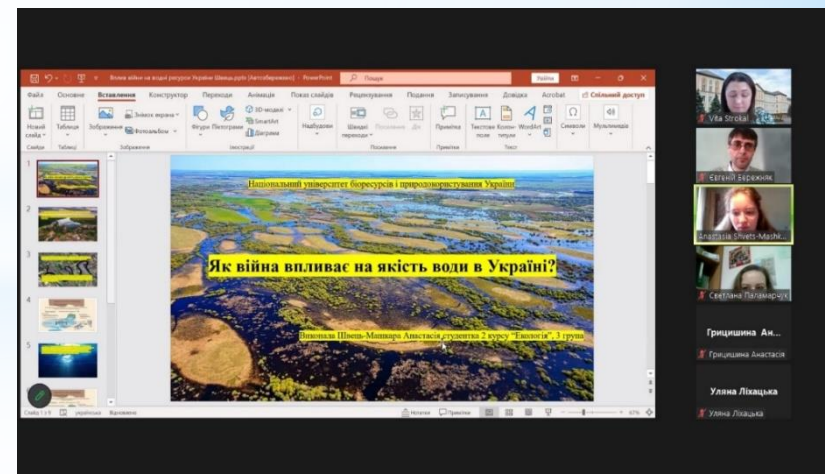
Вплив війни на водні ресурси України Швець.pptx [Автозбережено] - PowerPoint

Пошук

Увійти

Файл Основне Вставлення Конструктор Переходи Анімація Показ слайдів Рецензування Подання Записування Довідка Acrobat Спільний доступ

Новий слайд Таблиця Зображення Знімок екрана Фотоальбом Фігури Піктограми 3D-моделі SmartArt Діаграма Надбудови Швидкі переходи Посилання Дія Примітка Текстове поле Колонтитули WordArt Символи Мультимедіа

Слайди Таблиці Зображення Ілюстрації Посилання Примітки Текст

Національний університет біоресурсів і природокористування України

Як війна впливає на якість води в Україні?

Виконала Швець-Машкара Анастасія, студентка 2 курсу "Екологія", 3 група

Слайд 1 з 9 українська Відновлено

Нотатки Примітки

Vita Strokal

Євгеній Бережняк

Anastasia Shvets-Mashk...

Світлана Паламарчук

Грицишина Ан...

Грицишина Анастасія

Уляна Ліхацька

Уляна Ліхацька